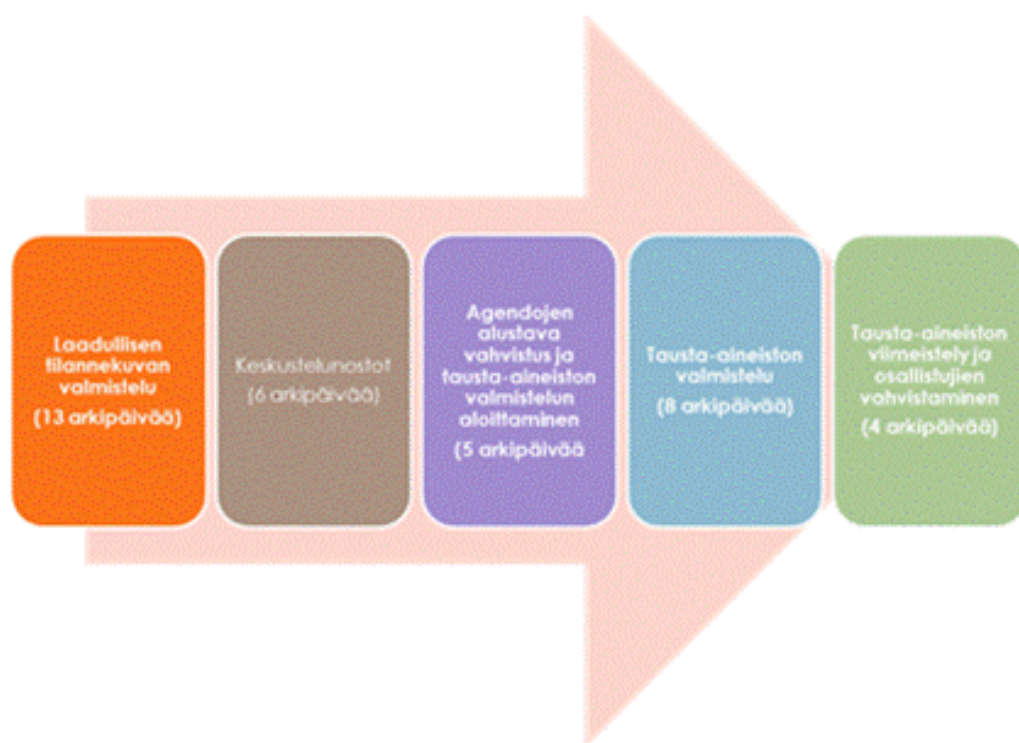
Laadullisen tilannekuvan valmistelu

(13 arkipäivää)

Keskustelunostot

(6 arkipäivää)

Agendojen alustava vahvistus ja tausta-aineiston valmistelun aloittaminen

(5 arkipäivää

Tausta-aineiston valmistelu

(8 arkipäivää)

Tausta-aineiston viimeistely ja osallistujien vahvistaminen

(4 arkipäivää)